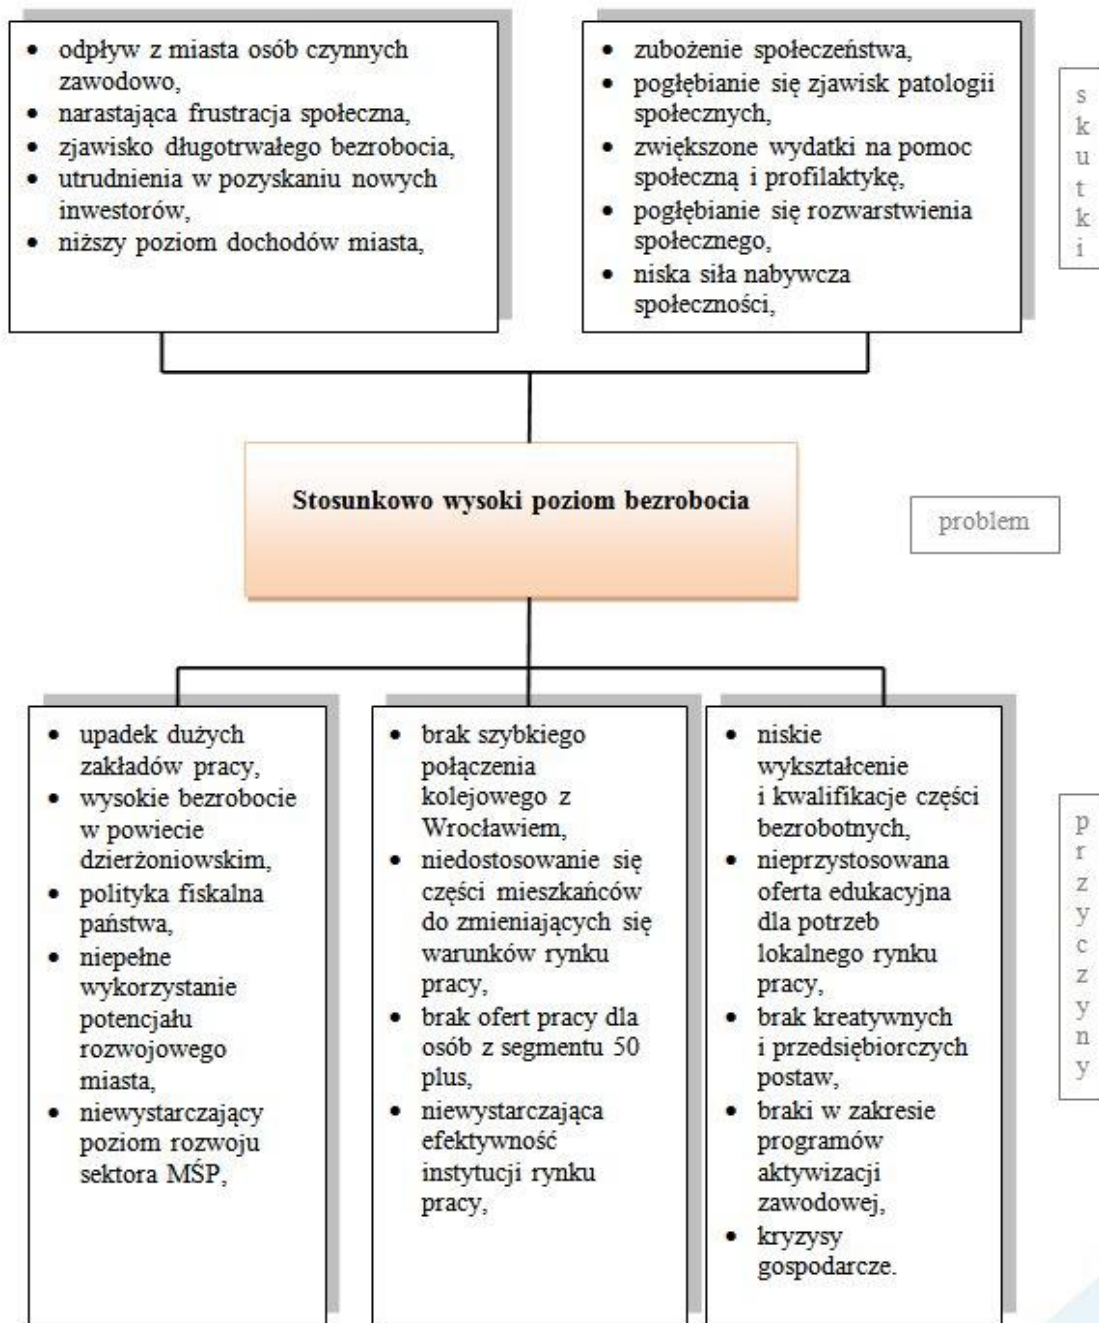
- odpływ z miasta osób czynnych zawodowo,
- narastająca frustracja społeczna,
- zjawisko długotrwałego bezrobocia,
- utrudnienia w pozyskaniu nowych inwestorów,
- niższy poziom dochodów miasta,

- zubożenie społeczeństwa,
- pogłębianie się zjawisk patologii społecznych,
- zwiększone wydatki na pomoc społeczną i profilaktykę,
- pogłębianie się rozwarstwienia społecznego,
- niska siła nabywcza społeczności,

s k u t k i

Stosunkowo wysoki poziom bezrobocia

problem

- upadek dużych zakładów pracy,
- wysokie bezrobocie w powiecie dzierżoniowskim,
- polityka fiskalna państwa,
- niepełne wykorzystanie potencjału rozwojowego miasta,
- niewystarczający poziom rozwoju sektora MŚP,

- brak szybkiego połączenia kolejowego z Wrocławiem,
- niedostosowanie się części mieszkańców do zmieniających się warunków rynku pracy,
- brak ofert pracy dla osób z segmentu 50 plus,
- niewystarczająca efektywność instytucji rynku pracy,

- niskie wykształcenie i kwalifikacje części bezrobotnych,
- nieprzystosowana oferta edukacyjna dla potrzeb lokalnego rynku pracy,
- brak kreatywnych i przedsiębiorczych postaw,
- braki w zakresie programów aktywizacji zawodowej,
- kryzysy gospodarcze.

p r z y c z y n y